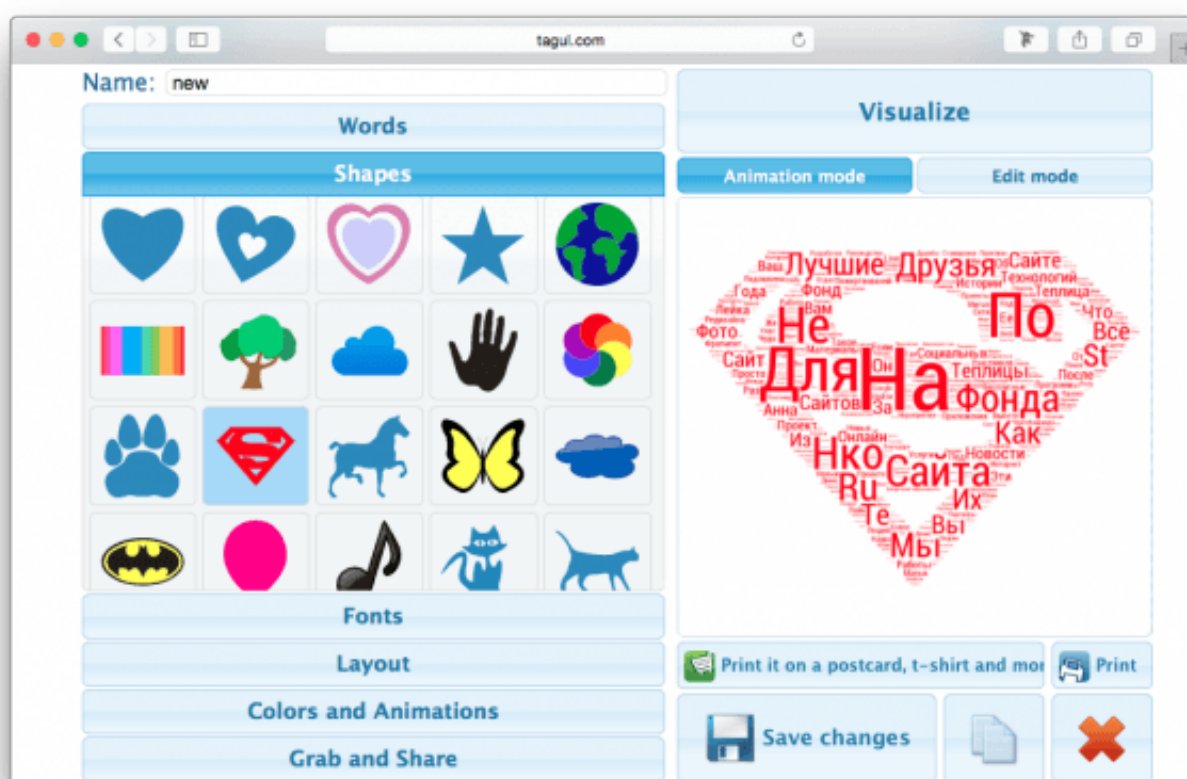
tagul.com

Name: new

Words

Shapes

Fonts

Layout

Colors and Animations

Grab and Share

Visualize

Animation mode

Edit mode

Ваш Лучшие Друзья Сайте
Года Технологий
Фонд Истории Теплица
Вам
Фото Не По Что
Все
Сайт Для На St
Социальных
Он Теплицы После
Анна Сайтов За Фонда
Проект
Из Как
Онлайн Новости
Нко Сайта
Ru Их
Те Вы
Мы

Print it on a postcard, t-shirt and mor

Print

Save changes